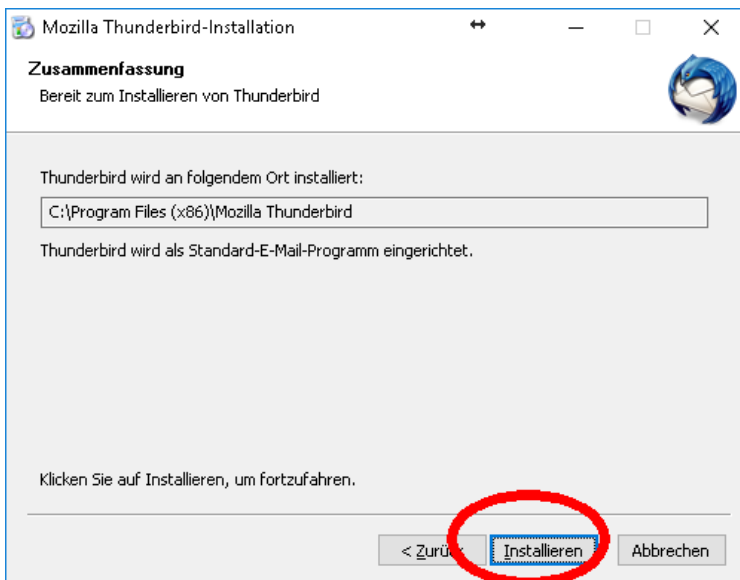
Mozilla Thunderbird-Installation

Zusammenfassung

Bereit zum Installieren von Thunderbird

Thunderbird wird an folgendem Ort installiert:

C:\Program Files (x86)\Mozilla Thunderbird

Thunderbird wird als Standard-E-Mail-Programm eingerichtet.

Klicken Sie auf Installieren, um fortzufahren.

< Zurü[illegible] Installieren Abbrechen